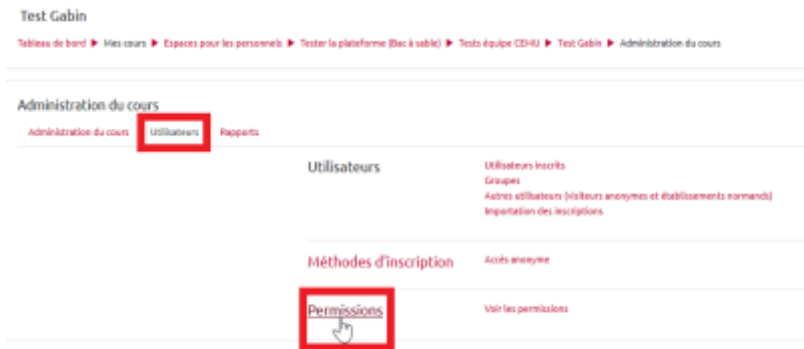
Test Gabin

Tableau de bord ▶ Mes cours ▶ Espaces pour les personnels ▶ Tester la plateforme (Bac à sable) ▶ Tests équipe CEHU ▶ Test Gabin ▶ Administration du cours

Administration du cours

Administration du cours Utilisateurs Rapports

Utilisateurs

Utilisateurs inscrits
Groupes
Autres utilisateurs (visiteurs anonymes et établissements normands)
Importation des inscriptions

Méthodes d'inscription

Accès anonyme

Permissions

Voir les permissions